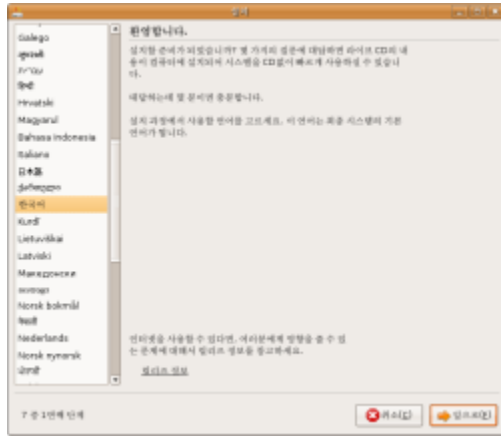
설치

Galego
ગુજરાતી
עברית
हिंदी
Hrvatski
Magyarul
Bahasa Indonesia
Italiano
日本語
ქართული
한국어
Kurdî
Lietuviškai
Latviski
Македонски
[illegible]
Norsk bokmål
नेपाली
Nederlands
Norsk nynorsk
ਪੰਜਾਬੀ

환영합니다.

설치할 준비가 되었습니까? 몇 가지의 질문에 대답하면 라이브 CD의 내용이 컴퓨터에 설치되어 시스템을 CD없이 빠르게 사용하실 수 있습니다.

대답하는데 몇 분이면 충분합니다.

설치 과정에서 사용할 언어를 고르세요. 이 언어는 최종 시스템의 기본 언어가 됩니다.

인터넷을 사용할 수 있다면, 여러분에게 방향을 줄 수 있는 문제에 대해서 릴리즈 정보를 참고하세요.

릴리즈 정보

7 중 1단계 단계

취소(C)

앞으로(F)